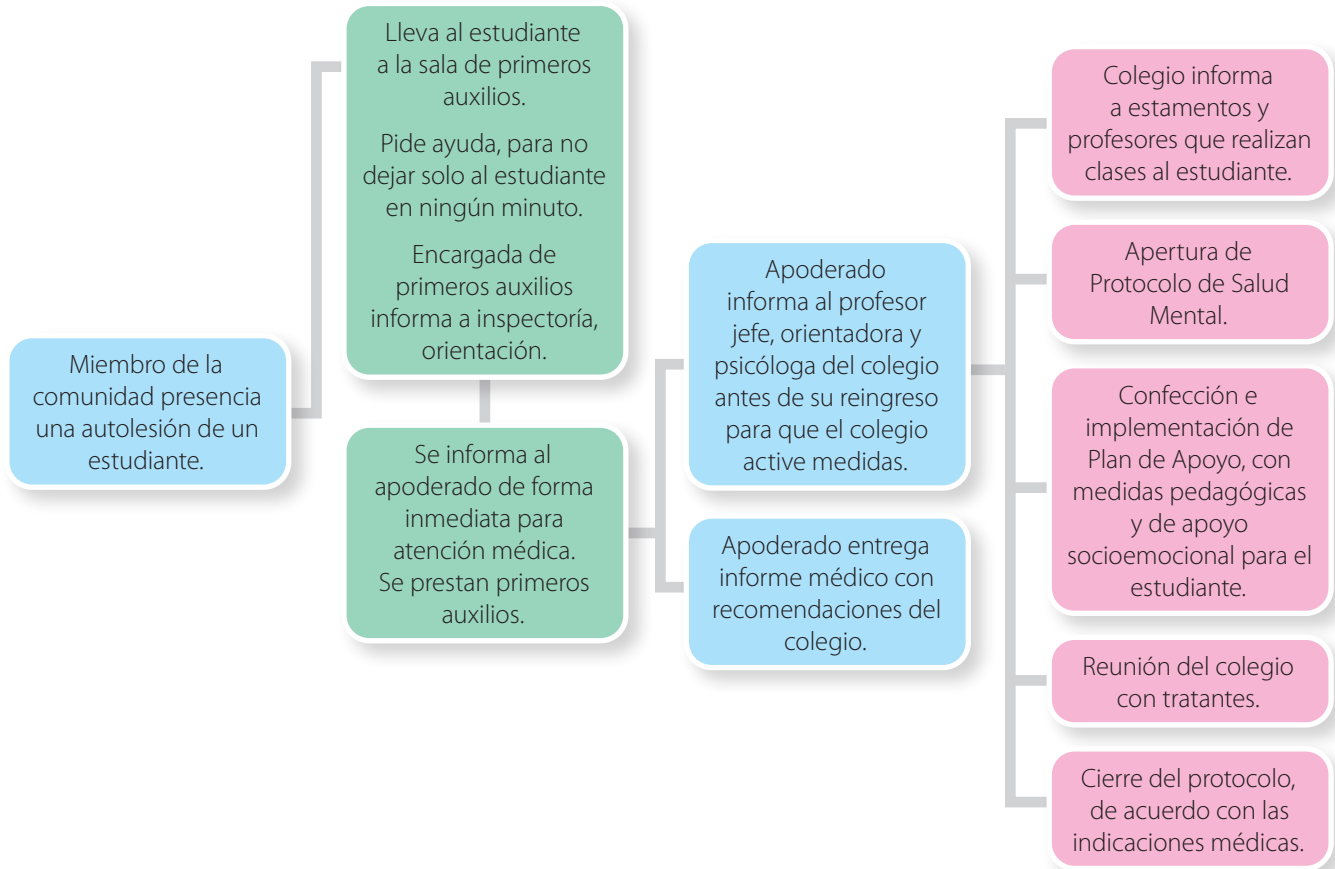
Miembro de la comunidad presencia una autolesión de un estudiante.

Lleva al estudiante a la sala de primeros auxilios.

Pide ayuda, para no dejar solo al estudiante en ningún minuto.

Encargada de primeros auxilios informa a inspectoría, orientación.

Se informa al apoderado de forma inmediata para atención médica. Se prestan primeros auxilios.

Apoderado informa al profesor jefe, orientadora y psicóloga del colegio antes de su reingreso para que el colegio active medidas.

Apoderado entrega informe médico con recomendaciones del colegio.

Colegio informa a estamentos y profesores que realizan clases al estudiante.

Apertura de Protocolo de Salud Mental.

Confección e implementación de Plan de Apoyo, con medidas pedagógicas y de apoyo socioemocional para el estudiante.

Reunión del colegio con tratantes.

Cierre del protocolo, de acuerdo con las indicaciones médicas.